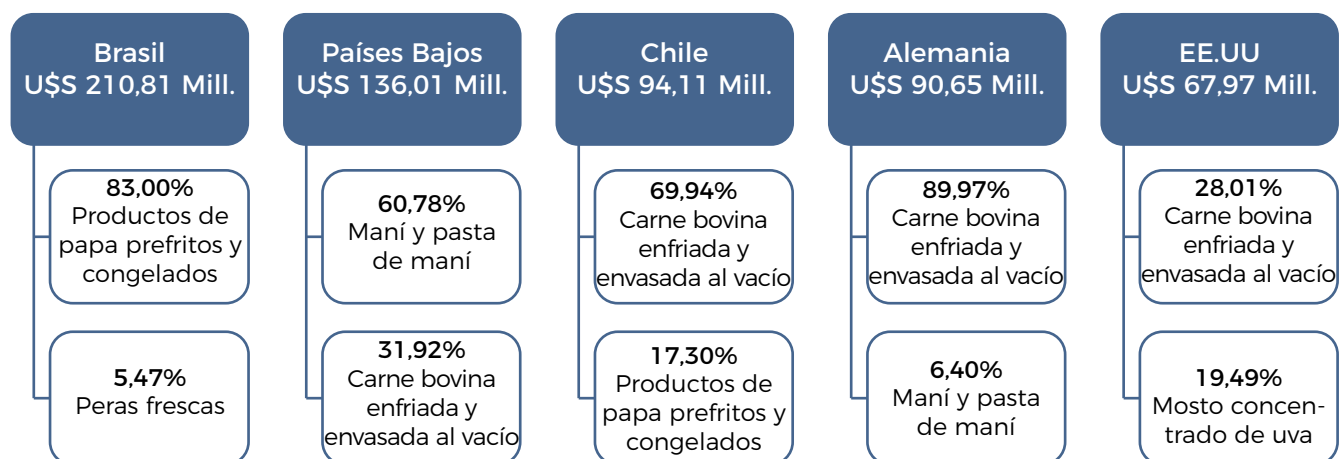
Brasil
U$S 210,81 Mill.

83,00%
Productos de papa prefritos y congelados

5,47%
Peras frescas

Países Bajos
U$S 136,01 Mill.

60,78%
Maní y pasta de maní

31,92%
Carne bovina enfriada y envasada al vacío

Chile
U$S 94,11 Mill.

69,94%
Carne bovina enfriada y envasada al vacío

17,30%
Productos de papa prefritos y congelados

Alemania
U$S 90,65 Mill.

89,97%
Carne bovina enfriada y envasada al vacío

6,40%
Maní y pasta de maní

EE.UU
U$S 67,97 Mill.

28,01%
Carne bovina enfriada y envasada al vacío

19,49%
Mosto concentrado de uva